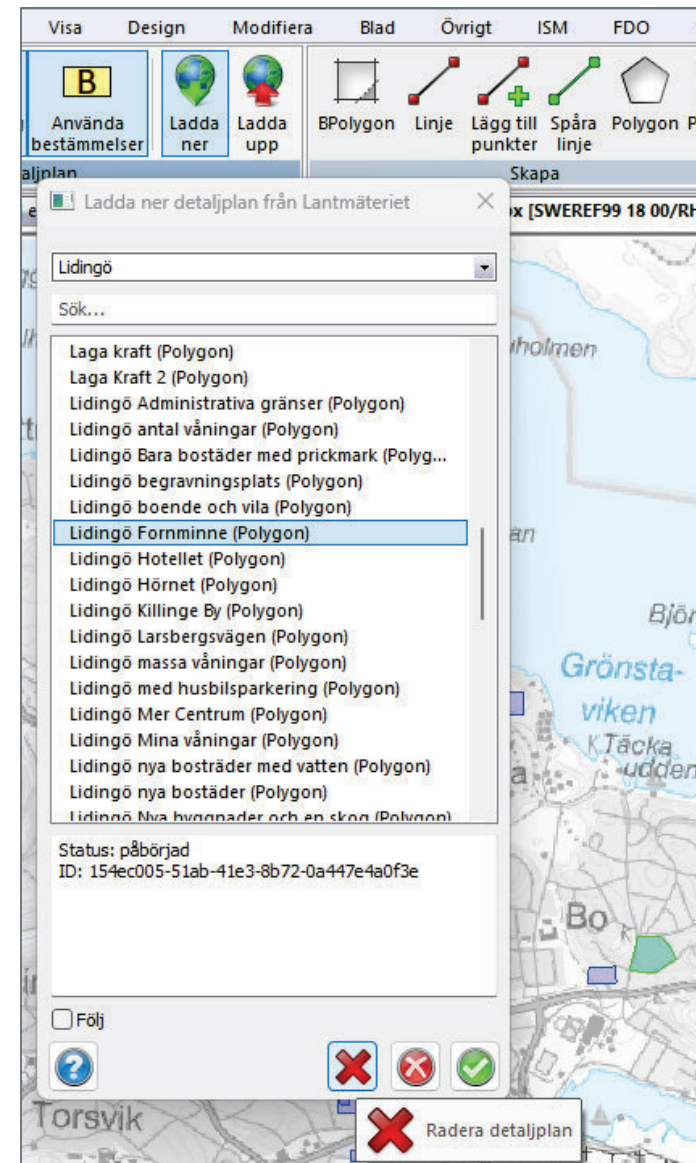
Visa Design Modifiera Blad Övrigt ISM FDO

B
Använda bestämmelser
Ladda ner
Ladda upp
BPolygon
Linje
Lägg till punkter
Spåra linje
Polygon
aljplan
Skapa

Ladda ner detaljplan från Lantmäteriet
x [SWEREF99 18 00/R

Lidingö
Sök...
Laga kraft (Polygon)
Laga Kraft 2 (Polygon)
Lidingö Administrativa gränser (Polygon)
Lidingö antal våningar (Polygon)
Lidingö Bara bostäder med prickmark (Polyg...
Lidingö begravningsplats (Polygon)
Lidingö boende och vila (Polygon)
Lidingö Fornminne (Polygon)
Lidingö Hotellet (Polygon)
Lidingö Hörnet (Polygon)
Lidingö Killinge By (Polygon)
Lidingö Larsbergsvägen (Polygon)
Lidingö massa våningar (Polygon)
Lidingö med husbilsparkering (Polygon)
Lidingö Mer Centrum (Polygon)
Lidingö Mina våningar (Polygon)
Lidingö nya bosträder med vatten (Polygon)
Lidingö nya bostäder (Polygon)
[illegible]

Status: påbörjad
ID: 154ec005-51ab-41e3-8b72-0a447e4a0f3e

Följ

Radera detaljplan

holmen
an
Bjö
Grönsta-
viken
Täcka
udden
a
Bo
Torsvik